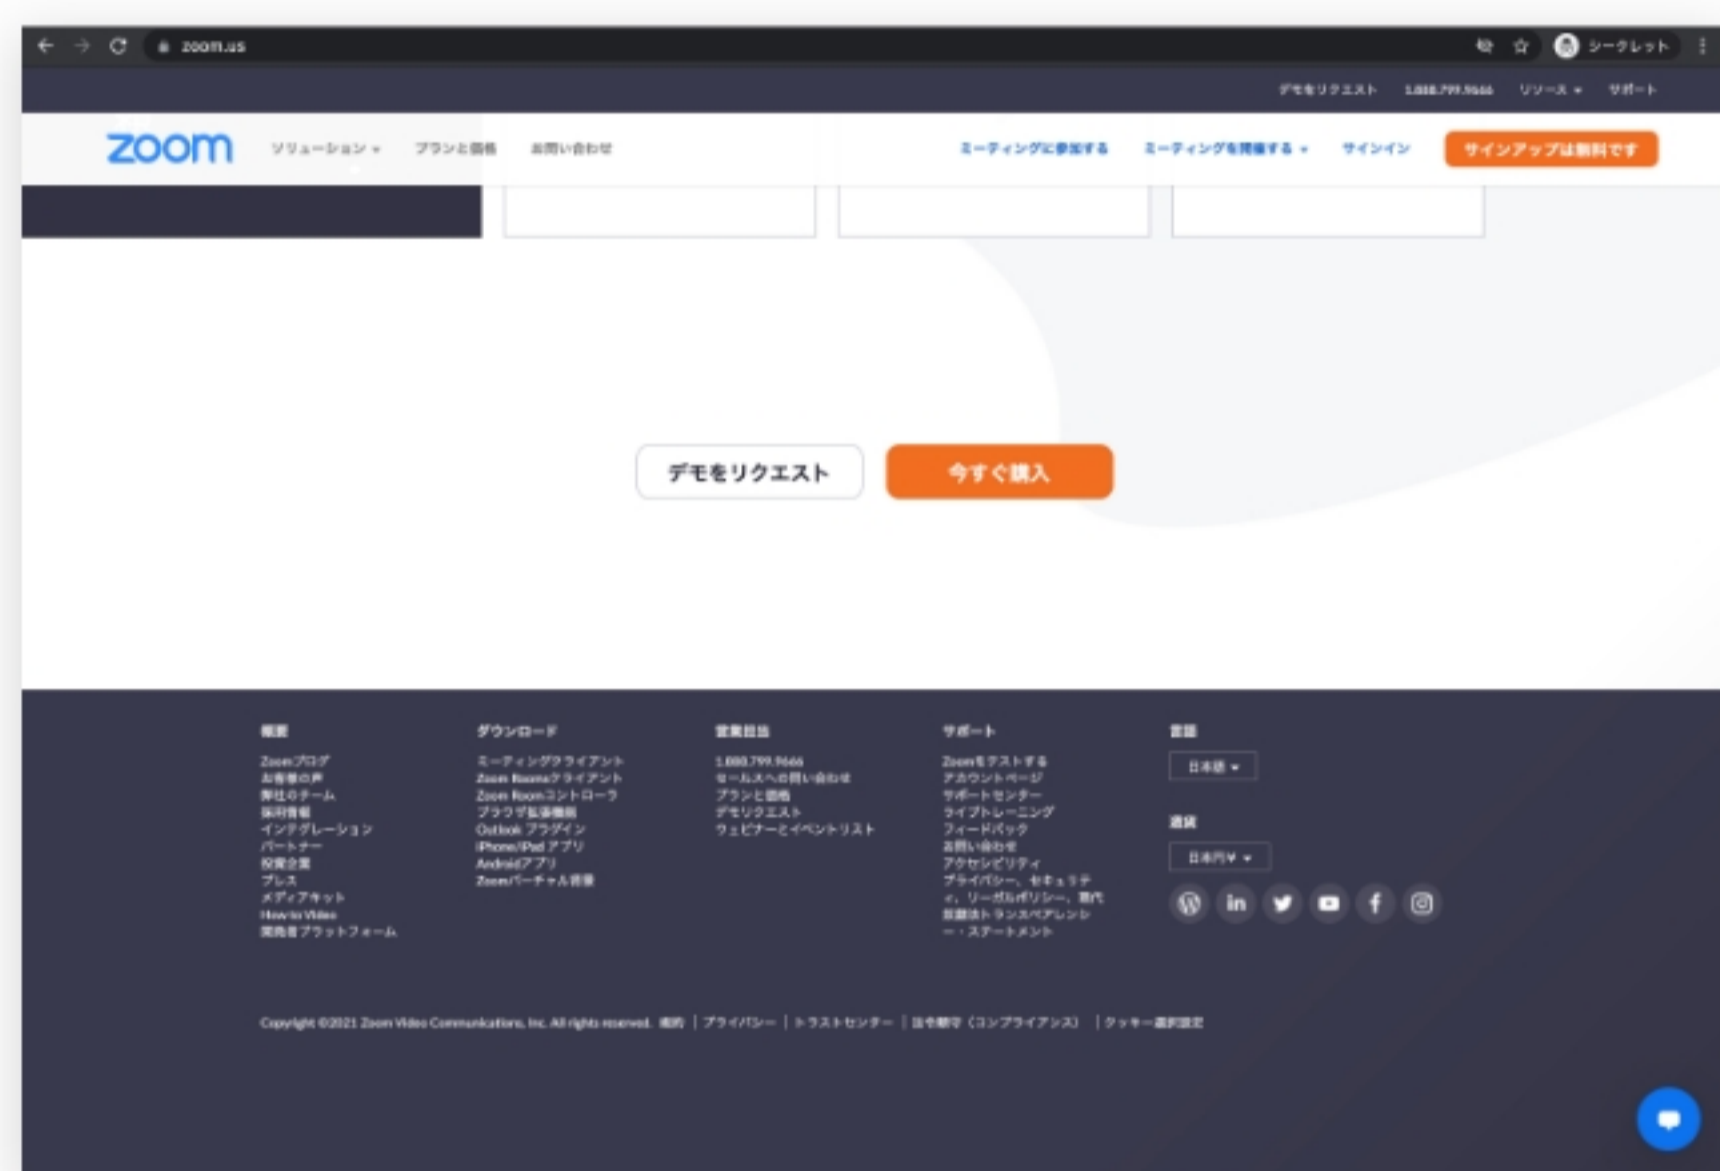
zoom.us

シークレット

デモをリクエスト 1.888.799.9666 リソース サポート

zoom ソリューション プランと価格 お問い合わせ

ミーティングに参加する ミーティングを開催する サインイン サインアップは無料です

デモをリクエスト

今すぐ購入

概要

Zoomブログ
お客様の声
弊社のチーム
採用情報
インテグレーション
パートナー
投資企業
プレス
メディアキット
How to Video
開発者プラットフォーム

ダウンロード

ミーティングクライアント
Zoom Roomsクライアント
Zoom Roomコントローラ
ブラウザ拡張機能
Outlook プラグイン
iPhone/iPad アプリ
Androidアプリ
Zoomバーチャル背景

営業担当

1.888.799.9666
セールスへのお問い合わせ
プランと価格
デモリクエスト
ウェビナーとイベントリスト

サポート

Zoomをテストする
アカウントページ
サポートセンター
ライブトレーニング
フィードバック
お問い合わせ
アクセシビリティ
プライバシー、セキュリティ、リーガルポリシー、現代奴隷法トランスペアレンシー・ステートメント

言語

日本語

通貨

日本円¥

Copyright ©2021 Zoom Video Communications, Inc. All rights reserved. 規約 | プライバシー | トラストセンター | 法令順守（コンプライアンス） | クッキー選択設定